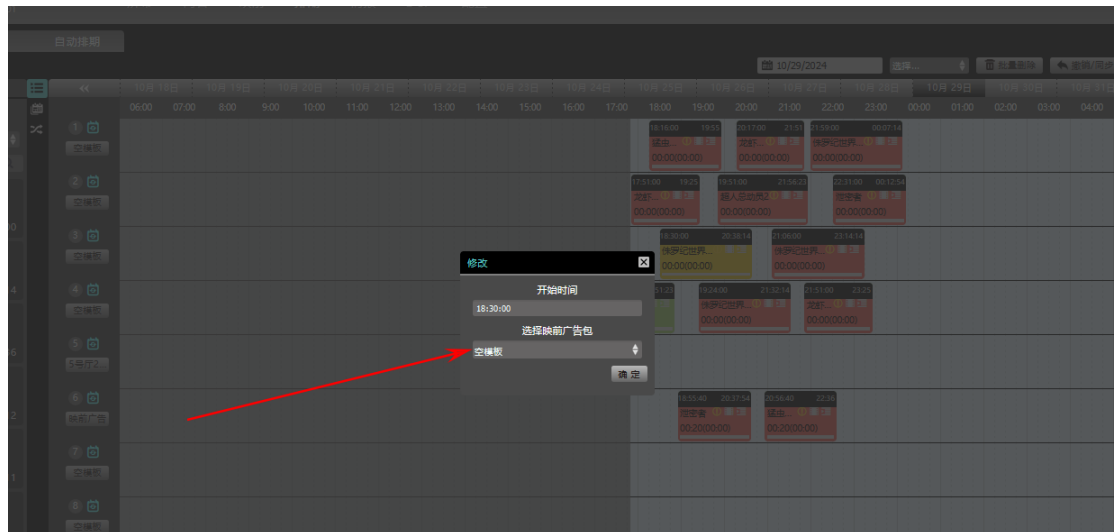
自动排期

10/29/2024
选择...
批量删除

«
10月 29日

06:00 07:00 08:00 09:00 10:00 11:00 12:00 13:00 14:00 15:00 16:00 17:00 18:00 19:00 20:00 21:00 22:00 23:00 00:00 01:00 02:00 03:00 04:00

1
空模板
18:16:00 19:55
20:17:00 21:51
21:59:00 00:07:14
00:00(00:00)
00:00(00:00)
00:00(00:00)

2
空模板
17:51:00 19:25
19:51:00 21:56:03
22:21:00 00:12:54
超人总动员2
00:00(00:00)
00:00(00:00)
00:00(00:00)

3
空模板
18:30:00 20:30:14
21:06:00 23:14:14
侏罗纪世界...
侏罗纪世界...
00:00(00:00)
00:00(00:00)

4
空模板
19:24:00 21:32:14
21:51:00 23:25
侏罗纪世界...
00:00(00:00)
00:00(00:00)

5

6
映前广告
18:55:40 20:37:54
20:56:40 22:30
00:20(00:00)
00:20(00:00)

7
空模板

8
空模板

修改
开始时间
18:30:00
选择映前广告包
空模板
确 定